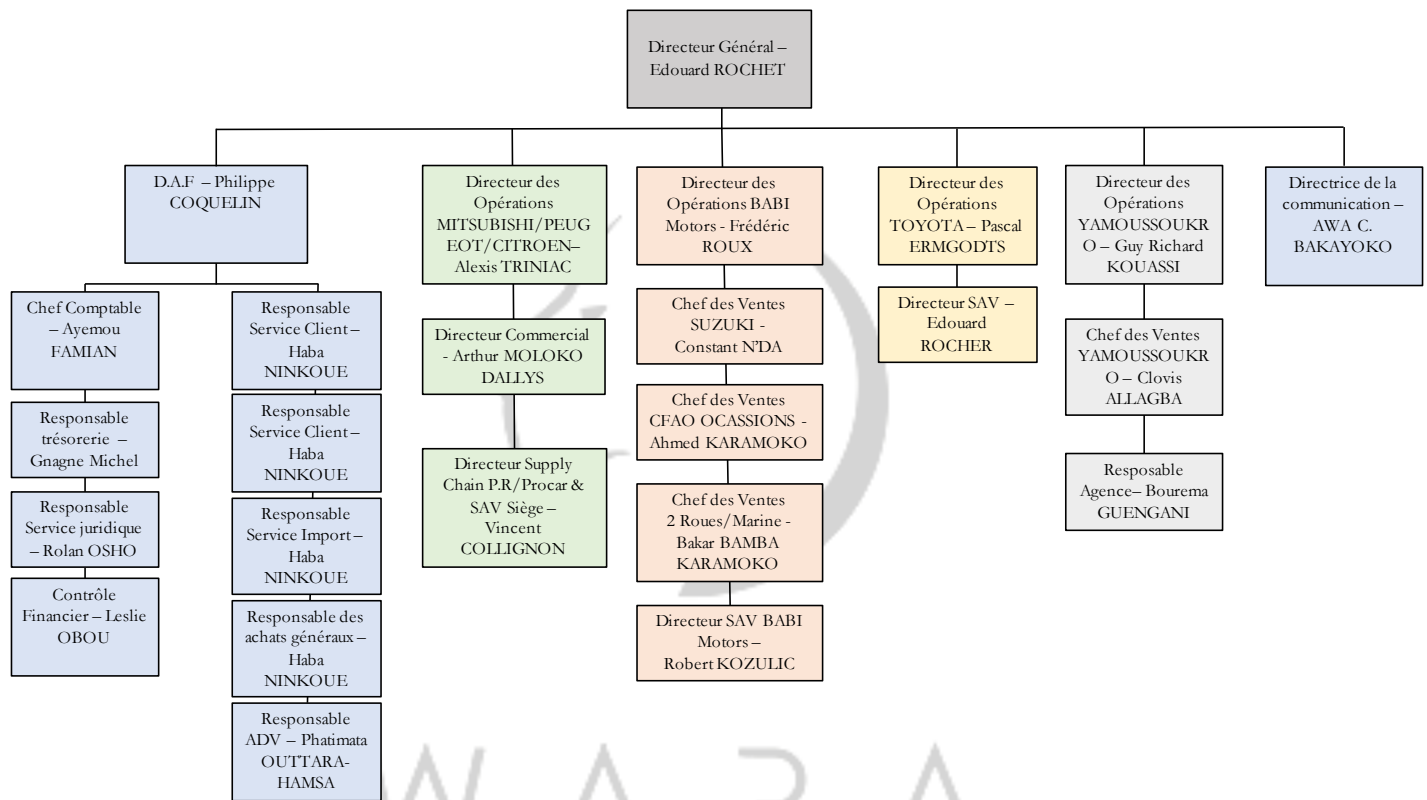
Directeur Général – Edouard ROCHET

D.A.F – Philippe COQUELIN

Chef Comptable – Ayemou FAMIAN

Responsable trésorerie – Gnagne Michel

Responsable Service juridique – Rolan OSHO

Contrôle Financier – Leslie OBOU

Responsable Service Client – Haba NINKOUE

Responsable Service Client – Haba NINKOUE

Responsable Service Import – Haba NINKOUE

Responsable des achats généraux – Haba NINKOUE

Responsable ADV – Phatimata OUTTARA-HAMSA

Directeur des Opérations MITSUBISHI/PEUGEOT/CITROEN– Alexis TRINIAC

Directeur Commercial - Arthur MOLOKO DALLYS

Directeur Supply Chain P.R/Procar & SAV Siège – Vincent COLLIGNON

Directeur des Opérations BABI Motors - Frédéric ROUX

Chef des Ventes SUZUKI - Constant N'DA

Chef des Ventes CFAO OCASSIONS - Ahmed KARAMOKO

Chef des Ventes 2 Roues/Marine - Bakar BAMBA KARAMOKO

Directeur SAV BABI Motors – Robert KOZULIC

Directeur des Opérations TOYOTA – Pascal ERMGODTS

Directeur SAV – Edouard ROCHER

Directeur des Opérations YAMOUSSOUKRO – Guy Richard KOUASSI

Chef des Ventes YAMOUSSOUKRO – Clovis ALLAGBA

Resposable Agence– Bourema GUENGANI

Directrice de la communication – AWA C. BAKAYOKO